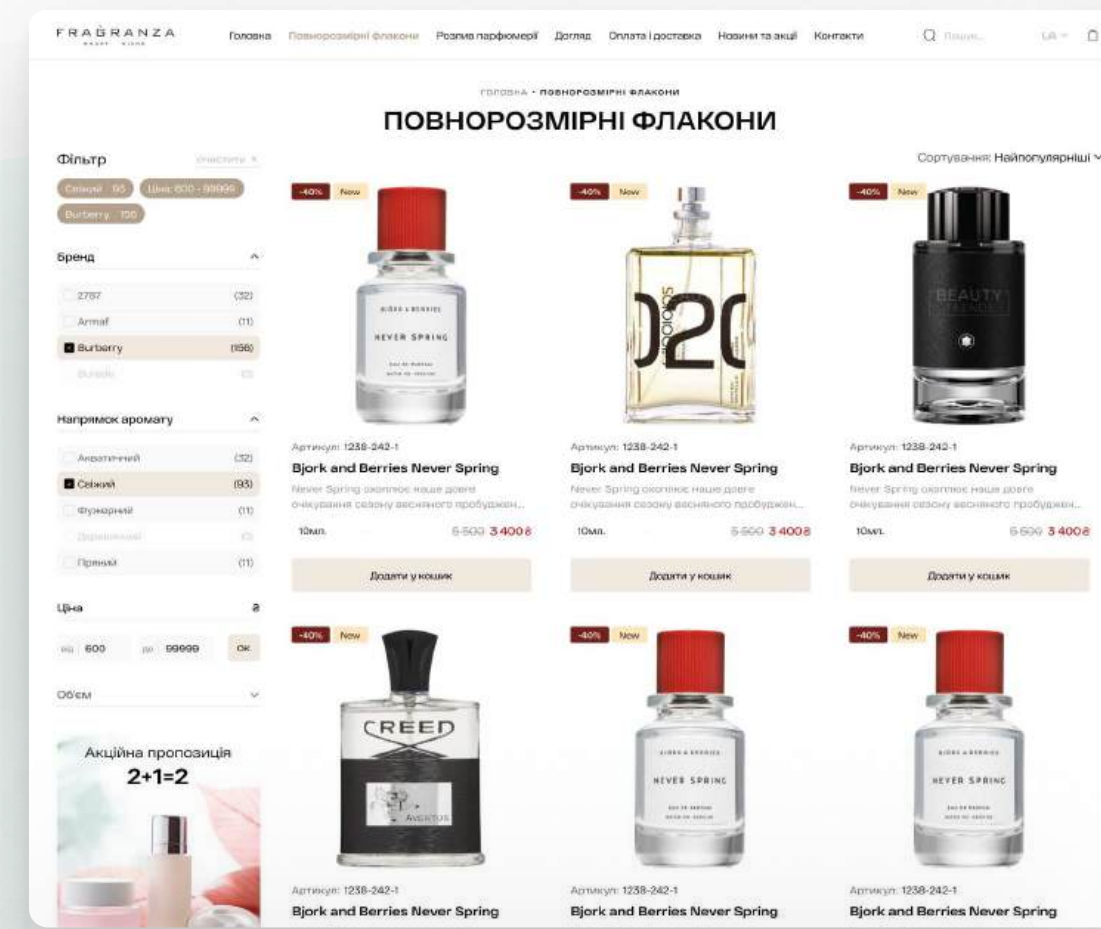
FRAGRANZA

Головна Повнорозмірні флакони Розпив парфюмерії Догляд Оплата і доставка Новини та акції Контакти

Пошук... UA

ГОЛОВНА • ПОВНОРОЗМІРНІ ФЛАКОНИ

ПОВНОРОЗМІРНІ ФЛАКОНИ

Фільтр очистити ×

Свіжий · 93 Ціна: 600 - 99999 Burberry · 156

Бренд

2787 (32)
Armaf (11)
Burberry (156)
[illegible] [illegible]

Напрямок аромату

Акватичний (32)
Свіжий (93)
Фужерний (11)
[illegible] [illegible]
Пряний (11)

Ціна ₴

від 600 до 99999 ОК

Об'єм

Акційна пропозиція
2+1=2

Сортування: Найпопулярніші

-40% New

NEVER SPRING

Артикул: 1238-242-1
Bjork and Berries Never Spring
Never Spring охоплює наше довге очікування сезону весняного пробуджен...
10мл. 5 500 3 400₴
Додати у кошик

-40% New

Артикул: 1238-242-1
Bjork and Berries Never Spring
Never Spring охоплює наше довге очікування сезону весняного пробуджен...
10мл. 5 500 3 400₴
Додати у кошик

-40% New

BEAUTY

Артикул: 1238-242-1
Bjork and Berries Never Spring
Never Spring охоплює наше довге очікування сезону весняного пробуджен...
10мл. 5 500 3 400₴
Додати у кошик

-40% New

CREED
AVENTUS

Артикул: 1238-242-1
Bjork and Berries Never Spring

-40% New

NEVER SPRING

Артикул: 1238-242-1
Bjork and Berries Never Spring

-40% New

NEVER SPRING

Артикул: 1238-242-1
Bjork and Berries Never Spring